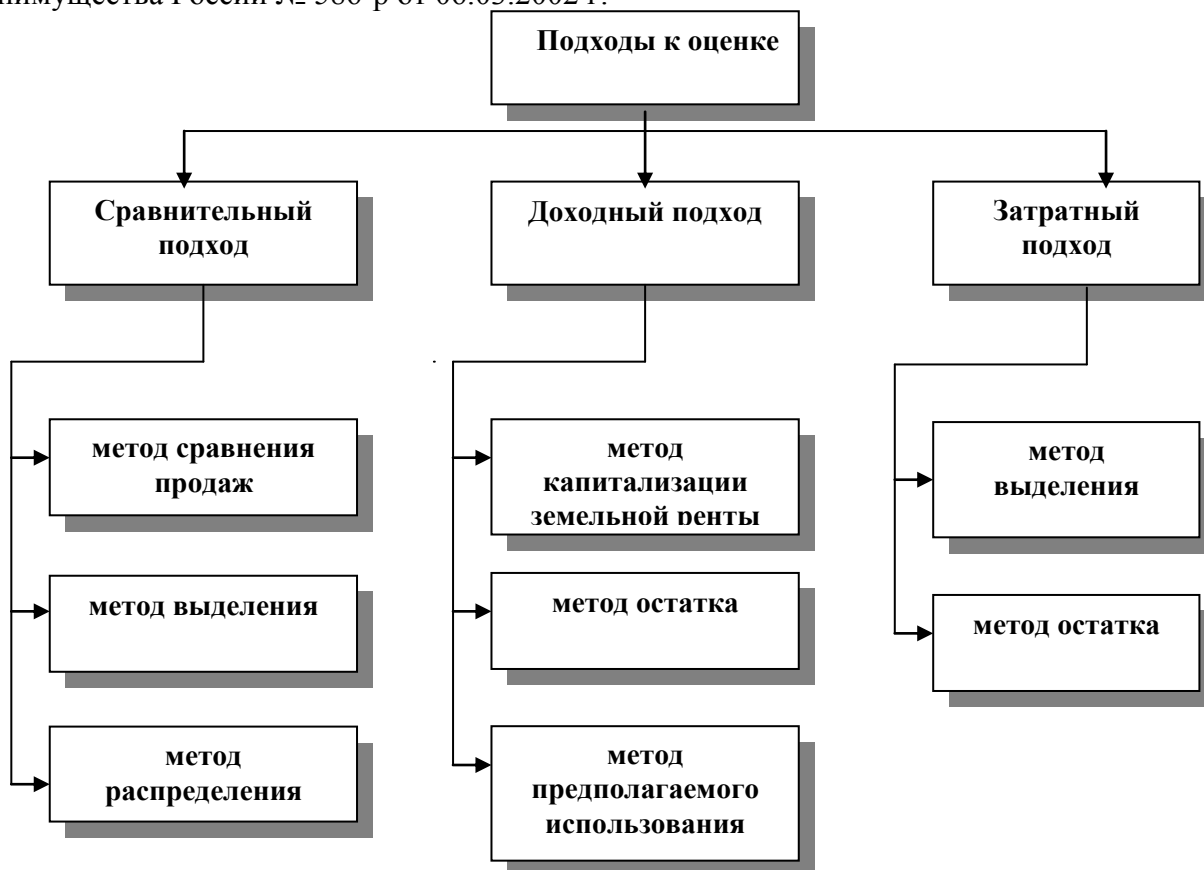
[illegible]имущества России № 568-р от 06.03.2002 г.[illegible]

Подходы к оценке

Сравнительный подход

Доходный подход

Затратный подход

метод сравнения продаж

метод выделения

метод распределения

метод капитализации земельной ренты

метод остатка

метод предполагаемого использования

метод выделения

метод остатка